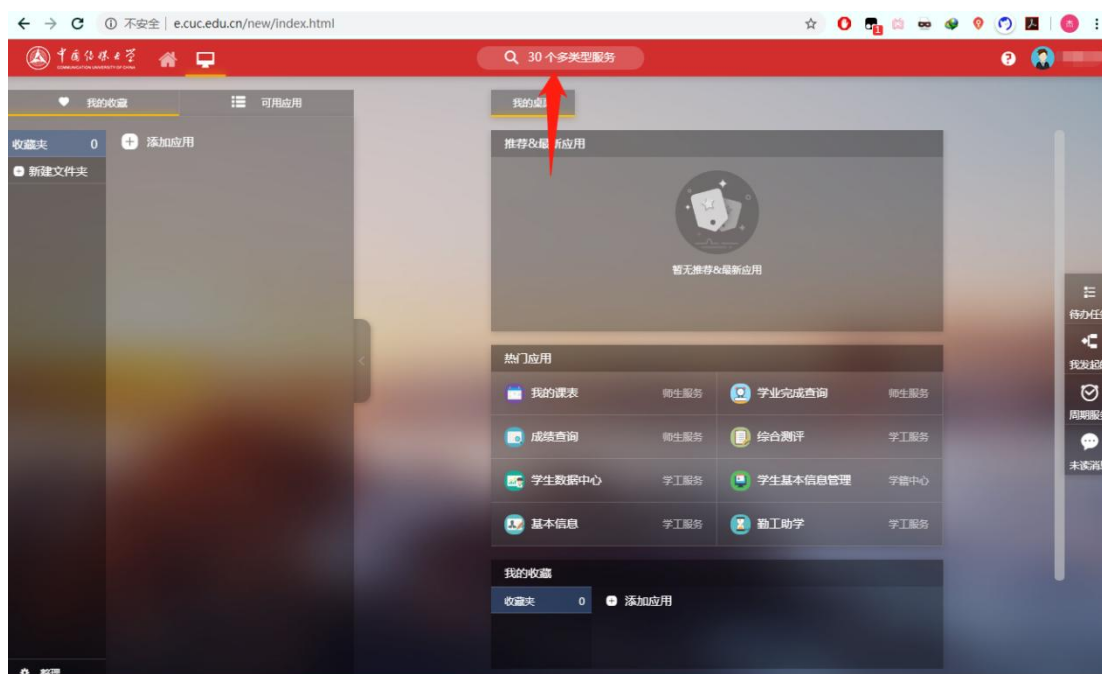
不安全 | e.cuc.edu.cn/new/index.html

中国传媒大学 COMMUNICATION UNIVERSITY OF CHINA

30 个多类型服务

我的收藏 可用应用

收藏夹 0
新建文件夹
添加应用

我的桌面

推荐&最新应用

暂无推荐&最新应用

热门应用

| | | | |
|---|---|---|---|
| 我的课表 | 师生服务 | 学业完成查询 | 师生服务 |
| 成绩查询 | 师生服务 | 综合测评 | 学工服务 |
| 学生数据中心 | 学工服务 | 学生基本信息管理 | 学籍中心 |
| 基本信息 | 学工服务 | 勤工助学 | 学工服务 |

我的收藏

收藏夹 0
添加应用

待办任
我发起
周期服
未读消

整理